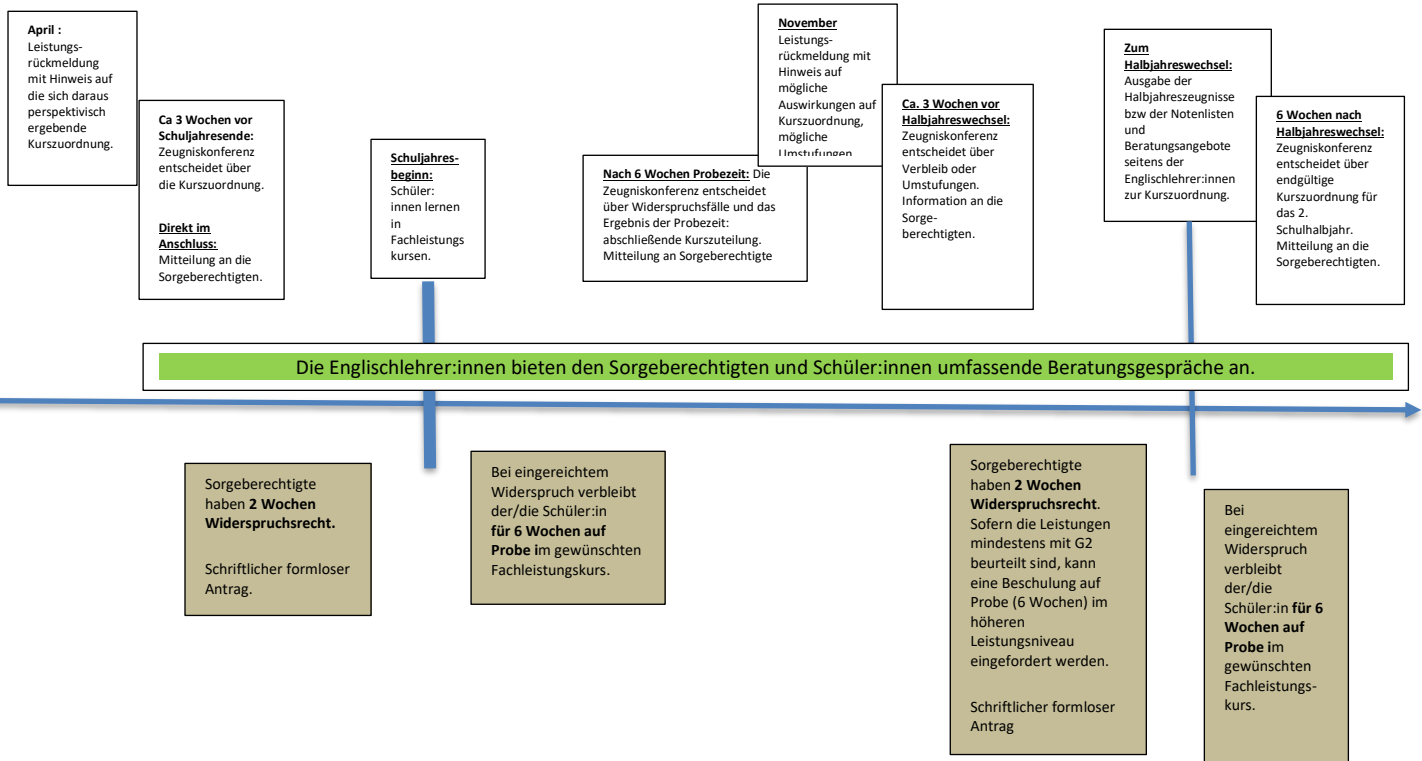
April :
Leistungsrückmeldung mit Hinweis auf die sich daraus perspektivisch ergebende Kurszuordnung.

Ca 3 Wochen vor Schuljahresende:
Zeugniskonferenz entscheidet über die Kurszuordnung.

Direkt im Anschluss:
Mitteilung an die Sorgeberechtigten.

Schuljahresbeginn:
Schüler: innen lernen in Fachleistungs kursen.

Nach 6 Wochen Probezeit: Die Zeugniskonferenz entscheidet über Widerspruchsfälle und das Ergebnis der Probezeit: abschließende Kurszuteilung. Mitteilung an Sorgeberechtigte

November
Leistungsrückmeldung mit Hinweis auf mögliche Auswirkungen auf Kurszuordnung, mögliche Umstufungen

Ca. 3 Wochen vor Halbjahreswechsel:
Zeugniskonferenz entscheidet über Verbleib oder Umstufungen. Information an die Sorgeberechtigten.

Zum Halbjahreswechsel:
Ausgabe der Halbjahreszeugnisse bzw der Notenlisten und Beratungsangebote seitens der Englischlehrer:innen zur Kurszuordnung.

6 Wochen nach Halbjahreswechsel:
Zeugniskonferenz entscheidet über endgültige Kurszuordnung für das 2. Schulhalbjahr. Mitteilung an die Sorgeberechtigten.

Die Englischlehrer:innen bieten den Sorgeberechtigten und Schüler:innen umfassende Beratungsgespräche an.

Sorgeberechtigte haben **2 Wochen Widerspruchsrecht.**

Schriftlicher formloser Antrag.

Bei eingereichtem Widerspruch verbleibt der/die Schüler:in **für 6 Wochen auf Probe i**m gewünschten Fachleistungskurs.

Sorgeberechtigte haben **2 Wochen Widerspruchsrecht**. Sofern die Leistungen mindestens mit G2 beurteilt sind, kann eine Beschulung auf Probe (6 Wochen) im höheren Leistungsniveau eingefordert werden.

Schriftlicher formloser Antrag

Bei eingereichtem Widerspruch verbleibt der/die Schüler:in **für 6 Wochen auf Probe i**m gewünschten Fachleistungskurs.